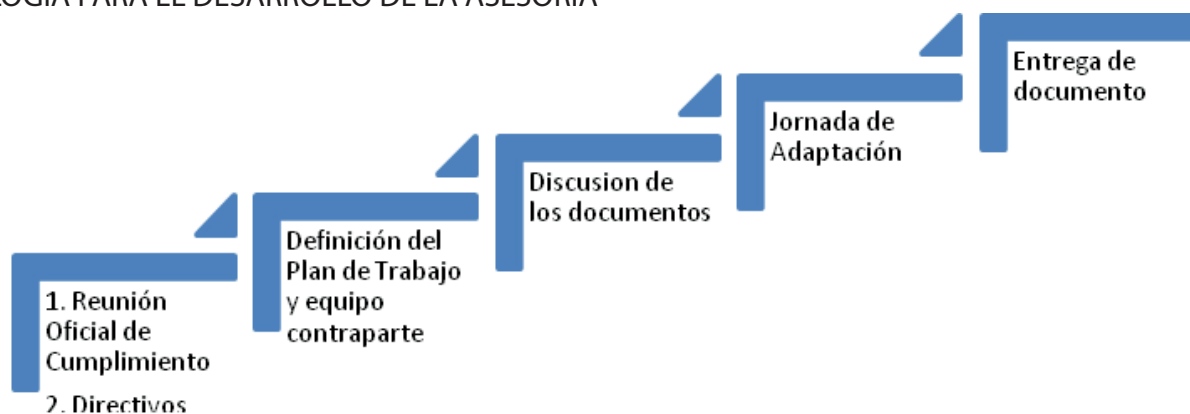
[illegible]OGIA PARA EL DESARROLLO DE LA ASESORIA

1. Reunión Oficial de Cumplimiento

2. Directivos

Definición del Plan de Trabajo y equipo contraparte

Discusion de los documentos

Jornada de Adaptación

Entrega de documento